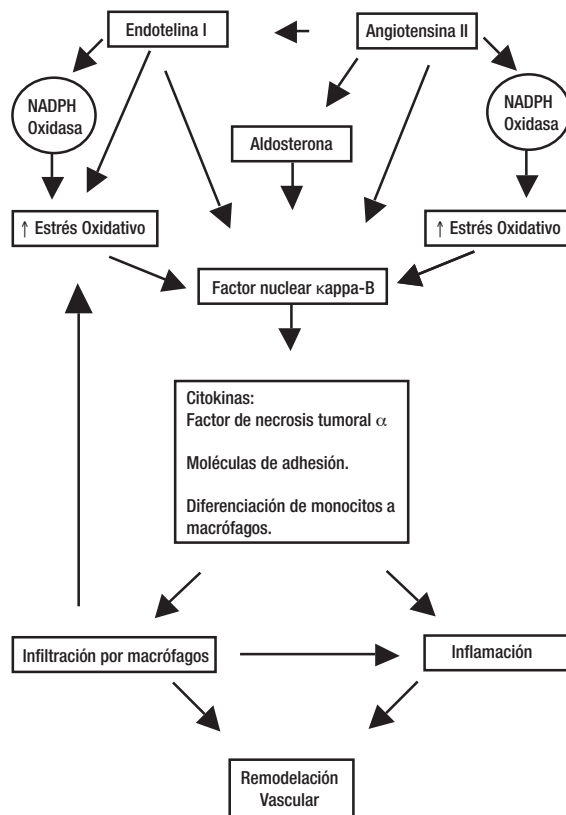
Endotelina I

Angiotensina II

NADPH Oxidasa

Aldosterona

NADPH Oxidasa

↑ Estrés Oxidativo

↑ Estrés Oxidativo

Factor nuclear κappa-B

Citokinas:
Factor de necrosis tumoral $\alpha$

Moléculas de adhesión.

Diferenciación de monocitos a macrófagos.

Infiltración por macrófagos

Inflamación

Remodelación Vascular